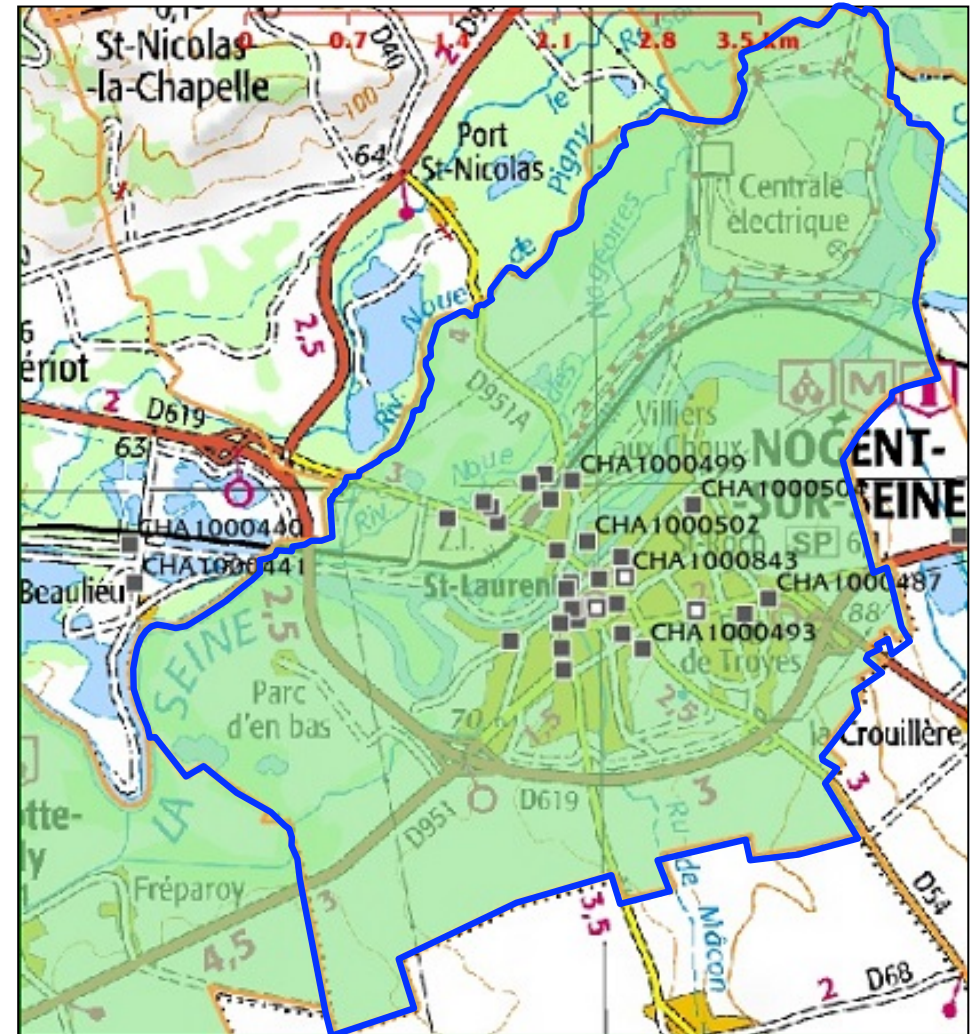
0 0.7 1.4 2.1 2.8 3.5 km

St-Nicolas -la-Chapelle

D40

100

64

Port St-Nicolas

le Pigny

Centrale électrique

Noue

2,5

ériot

2

D619

63

D951A

Villiers aux Choux

NOGENT- SUR-SEINE

CHA1000499

CHA1000500

CHA1000440

CHA1000441

CHA1000502

CHA1000843

CHA1000487

Beaulieu

Z.I.

St-Laurent

St-Roch

SP

CHA1000493

de Troyes

88

2,5

LA SEINE

Parc d'en bas

70

1,5

2,5

la Crouillère

3

D951

D619

3

Ru de Mâcon

Fréparoy

3

4,5

3,5

D54

2

D68